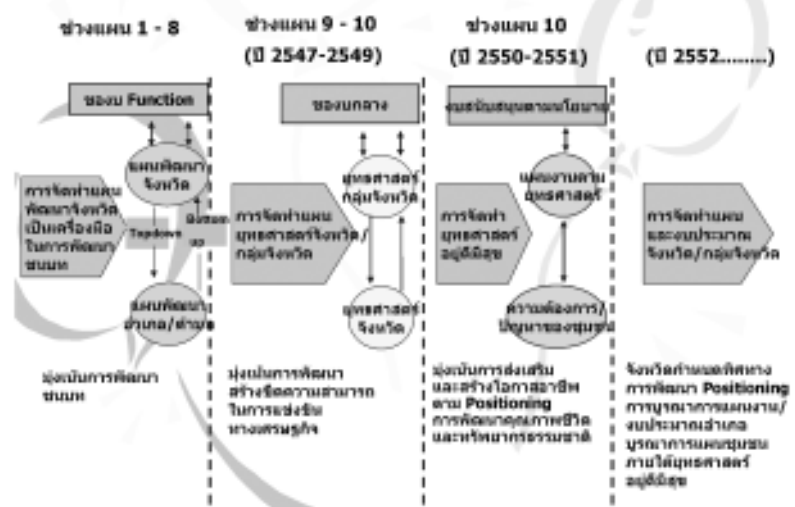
ช่วงแผน 1 - 8

ช่วงแผน 9 - 10 (ปี 2547-2549)

ช่วงแผน 10 (ปี 2550-2551)

(ปี 2552........)

งบฯ Function

แผนพัฒนาจังหวัด

การจัดทำแผนพัฒนาจังหวัดเป็นเครื่องมือในการพัฒนาชนบท

Top-down

Bottom-up

แผนพัฒนาอำเภอ/ตำบล

มุ่งเน้นการพัฒนาชนบท

งบฯกลาง

ยุทธศาสตร์กลุ่มจังหวัด

การจัดทำแผนยุทธศาสตร์จังหวัด/กลุ่มจังหวัด

ยุทธศาสตร์จังหวัด

มุ่งเน้นการพัฒนาสร้างขีดความสามารถในการแข่งขันทางเศรษฐกิจ

งบสนับสนุนตามนโยบาย

แผนงานตามยุทธศาสตร์

การจัดทำยุทธศาสตร์อยู่ดีมีสุข

ความต้องการ/ปัญหาของชุมชน

มุ่งเน้นการส่งเสริมและสร้างโอกาสอาชีพตาม Positioning การพัฒนาคุณภาพชีวิตและทรัพยากรธรรมชาติ

การจัดทำแผนและงบประมาณจังหวัด/กลุ่มจังหวัด

จังหวัดกำหนดทิศทางการพัฒนา Positioning การบูรณาการแผนงาน/งบประมาณอำเภอ บูรณาการแผนชุมชนภายใต้ยุทธศาสตร์อยู่ดีมีสุข